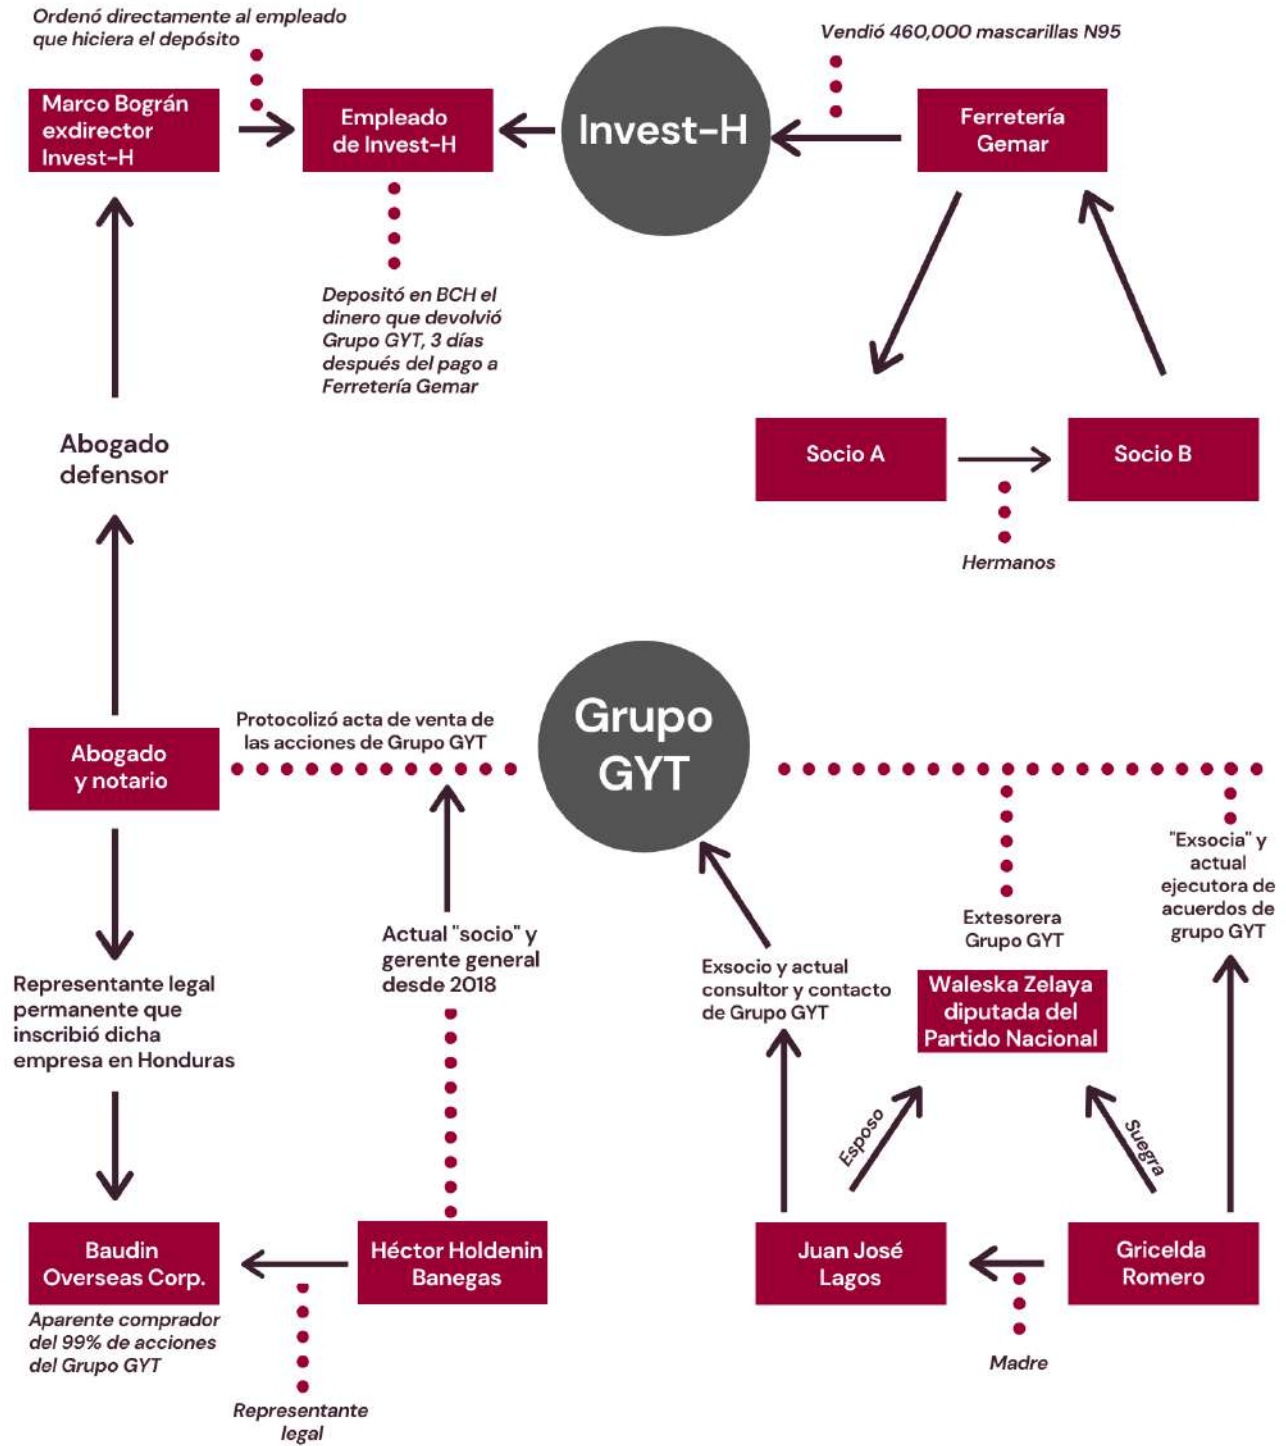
Ordenó directamente al empleado que hiciera el depósito

Marco Bográn exdirector Invest-H

Empleado de Invest-H

Invest-H

Vendió 460,000 mascarillas N95

Ferretería Gemar

Depositó en BCH el dinero que devolvió Grupo GYT, 3 días después del pago a Ferretería Gemar

Abogado defensor

Socio A

Socio B

Hermanos

Abogado y notario

Protocolizó acta de venta de las acciones de Grupo GYT

Grupo GYT

Representante legal permanente que inscribió dicha empresa en Honduras

Actual "socio" y gerente general desde 2018

Exsocio y actual consultor y contacto de Grupo GYT

Extesorera Grupo GYT

Waleska Zelaya diputada del Partido Nacional

"Exsocia" y actual ejecutora de acuerdos de grupo GYT

Esposo

Suegra

Baudin Overseas Corp.

Aparente comprador del 99% de acciones del Grupo GYT

Héctor Holdenin Banegas

Representante legal

Juan José Lagos

Gricelda Romero

Madre